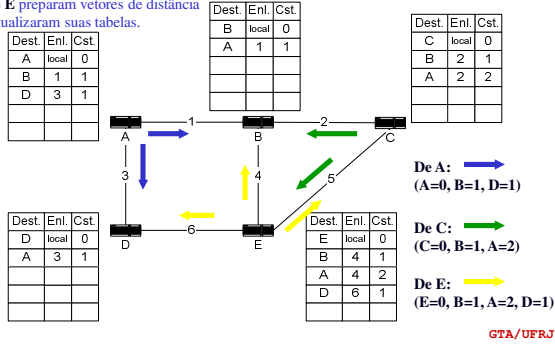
E preparam vetores de distância
ualizaram suas tabelas.

| Dest. | Enl. | Cst. |
|---|---|---|
| A | local | 0 |
| B | 1 | 1 |
| D | 3 | 1 |
| | | |
| | | |

| Dest. | Enl. | Cst. |
|---|---|---|
| B | local | 0 |
| A | 1 | 1 |
| | | |
| | | |
| | | |

| Dest. | Enl. | Cst. |
|---|---|---|
| C | local | 0 |
| B | 2 | 1 |
| A | 2 | 2 |
| | | |
| | | |

A 1 B 2 C

3 4 5

| Dest. | Enl. | Cst. |
|---|---|---|
| D | local | 0 |
| A | 3 | 1 |
| | | |
| | | |
| | | |

D 6 E

| Dest. | Enl. | Cst. |
|---|---|---|
| E | local | 0 |
| B | 4 | 1 |
| A | 4 | 2 |
| D | 6 | 1 |
| | | |

De A:
(A=0, B=1, D=1)

De C:
(C=0, B=1, A=2)

De E:
(E=0, B=1, A=2, D=1)

GTA/UFRJ